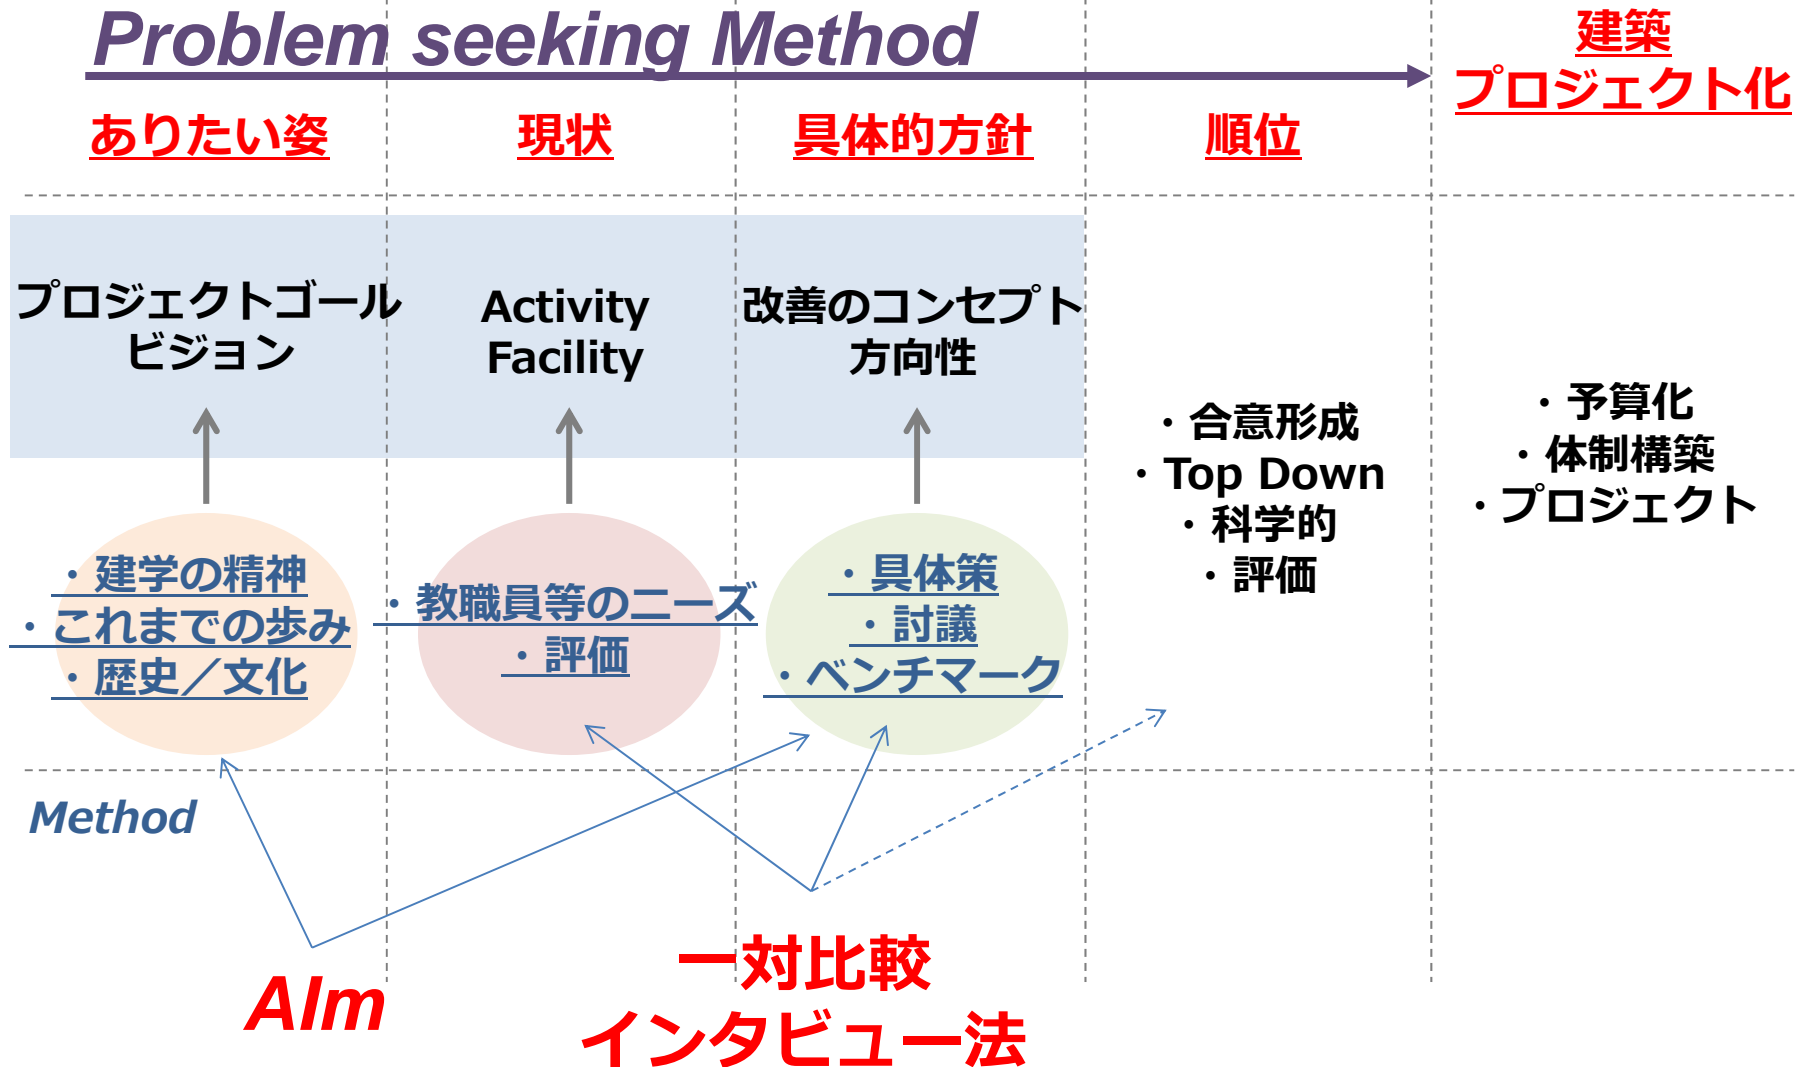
Problem seeking Method

建築
プロジェクト化

ありたい姿

現状

具体的方針

順位

プロジェクトゴール
ビジョン

Activity
Facility

改善のコンセプト
方向性

・合意形成
・Top Down
・科学的
・評価

・予算化
・体制構築
・プロジェクト

・建学の精神
・これまでの歩み
・歴史／文化

・教職員等のニーズ
・評価

・具体策
・討議
・ベンチマーク

Method

AIm

一対比較
インタビュー法